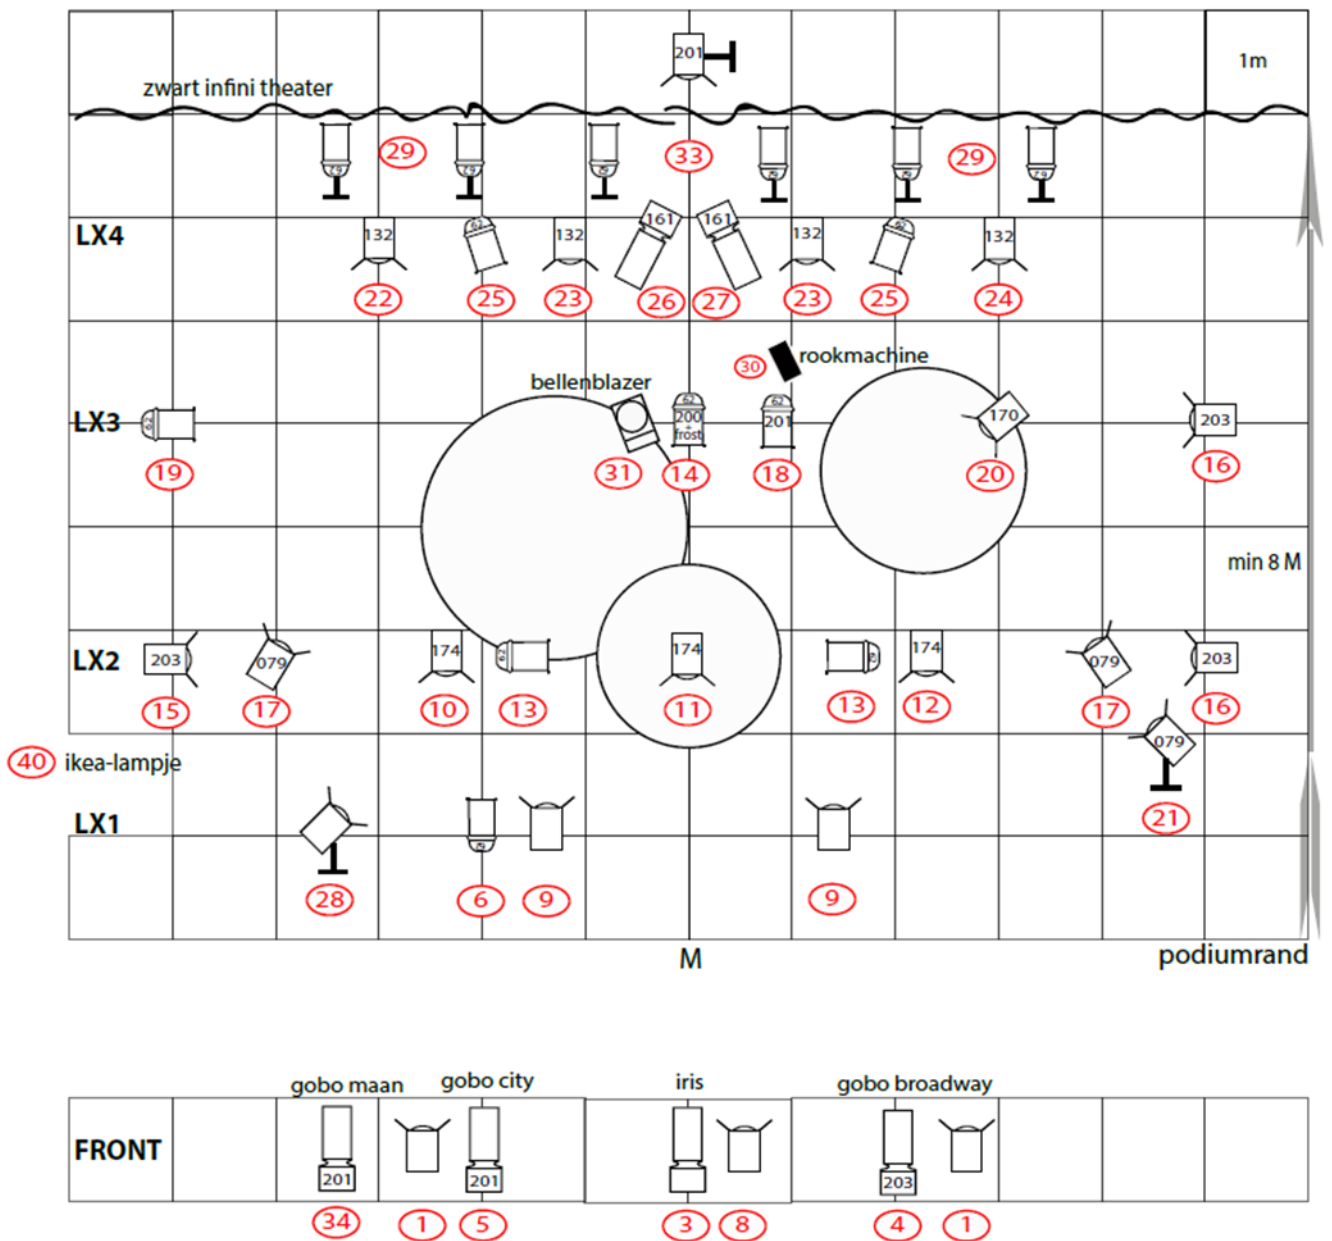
201
1m
zwart infini theater
29
33
29
LX4
161
161
132
132
132
132
22
25
23
26
27
23
25
24
30
rookmachine
bellenblazer
LX3
200 frost
201
170
203
19
31
14
18
20
16
min 8 M
LX2
203
079
174
174
174
079
203
15
17
10
13
11
13
12
17
16
079
40
ikea-lampje
21
LX1
28
6
9
9
M
podiumrand
gobo maan
gobo city
iris
gobo broadway
FRONT
201
201
203
34
1
5
3
8
4
1